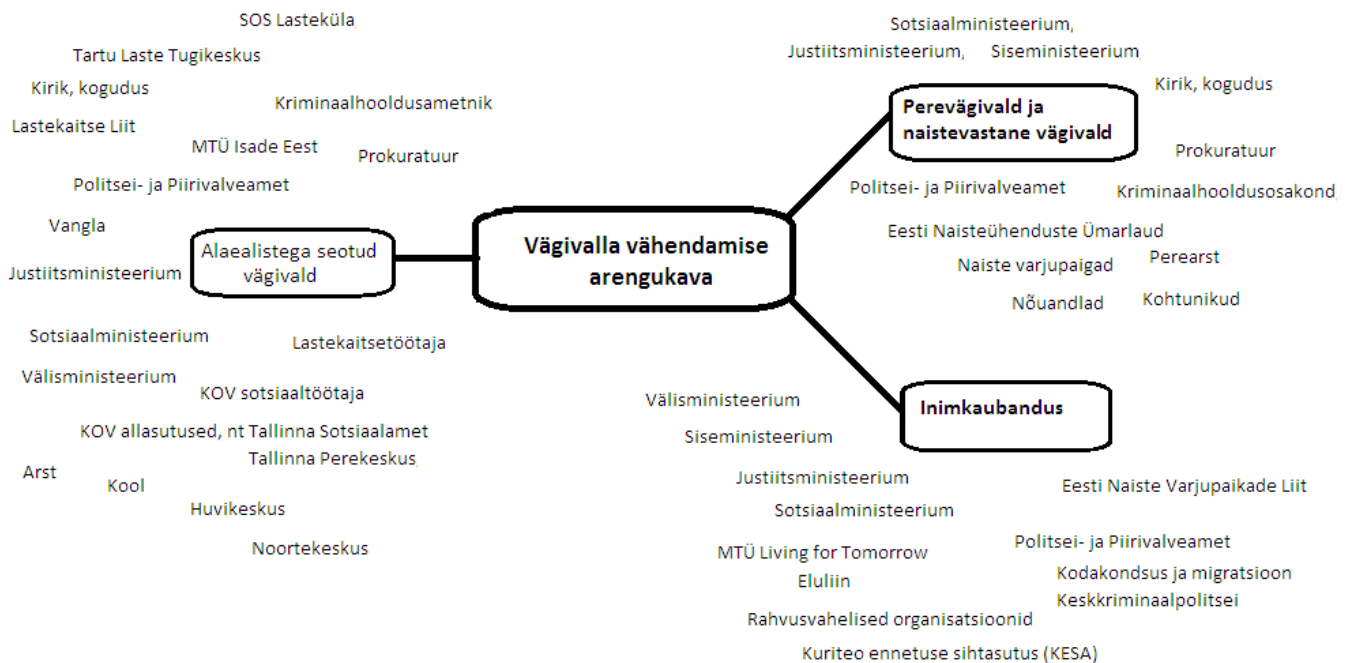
Vägivalla vähendamise arengukava

Alaealistega seotud vägivald

SOS Lasteküla
Tartu Laste Tugikeskus
Kirik, kogudus
Kriminaalhooldusametnik
Lastekaitse Liit
MTÜ Isade Eest
Prokuratuur
Politsei- ja Piirivalveamet
Vangla
Justiitsministeerium
Sotsiaalministeerium
Lastekaitsetöötaja
Välisministeerium
KOV sotsiaaltöötaja
KOV allasutused, nt Tallinna Sotsiaalamet
Tallinna Perekeskus
Arst
Kool
Huvikeskus
Noortekeskus

Perevägivald ja naistevastane vägivald

Sotsiaalministeerium,
Justiitsministeerium,
Siseministeerium
Kirik, kogudus
Prokuratuur
Politsei- ja Piirivalveamet
Kriminaalhooldusosakond
Eesti Naisteühenduste Ümarlaud
Naiste varjupaigad
Perearst
Nõuandlad
Kohtunikud

Inimkaubandus

Välisministeerium
Siseministeerium
Justiitsministeerium
Eesti Naiste Varjupaikade Liit
Sotsiaalministeerium
Politsei- ja Piirivalveamet
MTÜ Living for Tomorrow
Eluliin
Kodakondsus ja migratsioon
Keskkriminaalpolitsei
Rahvusvahelised organisatsioonid
Kuriteo ennetuse sihtasutus (KESA)